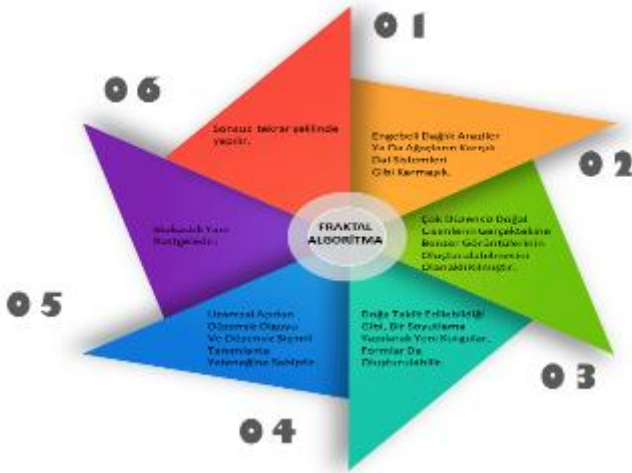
0 1

FRAKTAL ALGORİTMA

Engebeli Dağlık Arazi ler Ya Da Ağaçların Karışık Dal Sistemleri Gibi Karmaşık.

0 2

Çok Düzensiz Doğal Cisimlerin Gerçeklerine Benzer Görüntülerinin Oluşturulabilmesini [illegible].

Doğa Taklit Edilebildiği Gibi, Bir Soyutlama Yapılarak Yeni Kurgular, Formlar Da Oluşturulabilir.

0 3

Uzamsal Açıdan Düzensiz Olguyu Ve Düzensiz Şekil Tanımlama Yeteneğine Sahiptir.

0 4

0 5

Mekandı Yeni Kurgudur.

0 6

Sonsuz tekrar şeklinde yapılır.